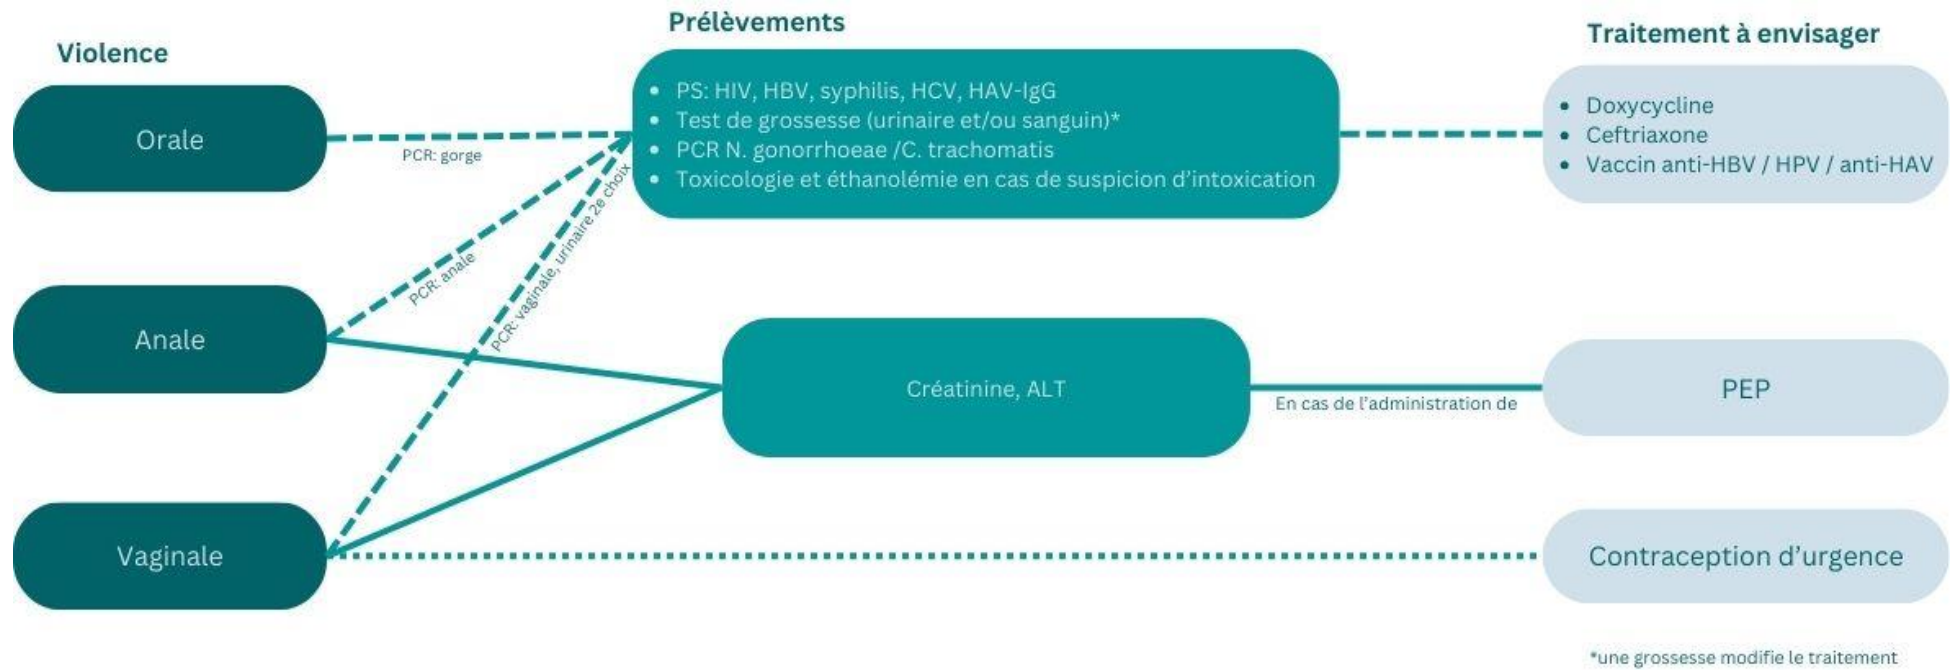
Violence

Orale

Anale

Vaginale

Prélèvements

- PS: HIV, HBV, syphilis, HCV, HAV-IgG
- Test de grossesse (urinaire et/ou sanguin)*
- PCR N. gonorrhoeae /C. trachomatis
- Toxicologie et éthanolémie en cas de suspicion d'intoxication

PCR: gorge

PCR: anale

PCR: vaginale, urinaire 2e choix

Créatinine, ALT

En cas de l'administration de

Traitement à envisager

- Doxycycline
- Ceftriaxone
- Vaccin anti-HBV / HPV / anti-HAV

PEP

Contraception d'urgence

*une grossesse modifie le traitement